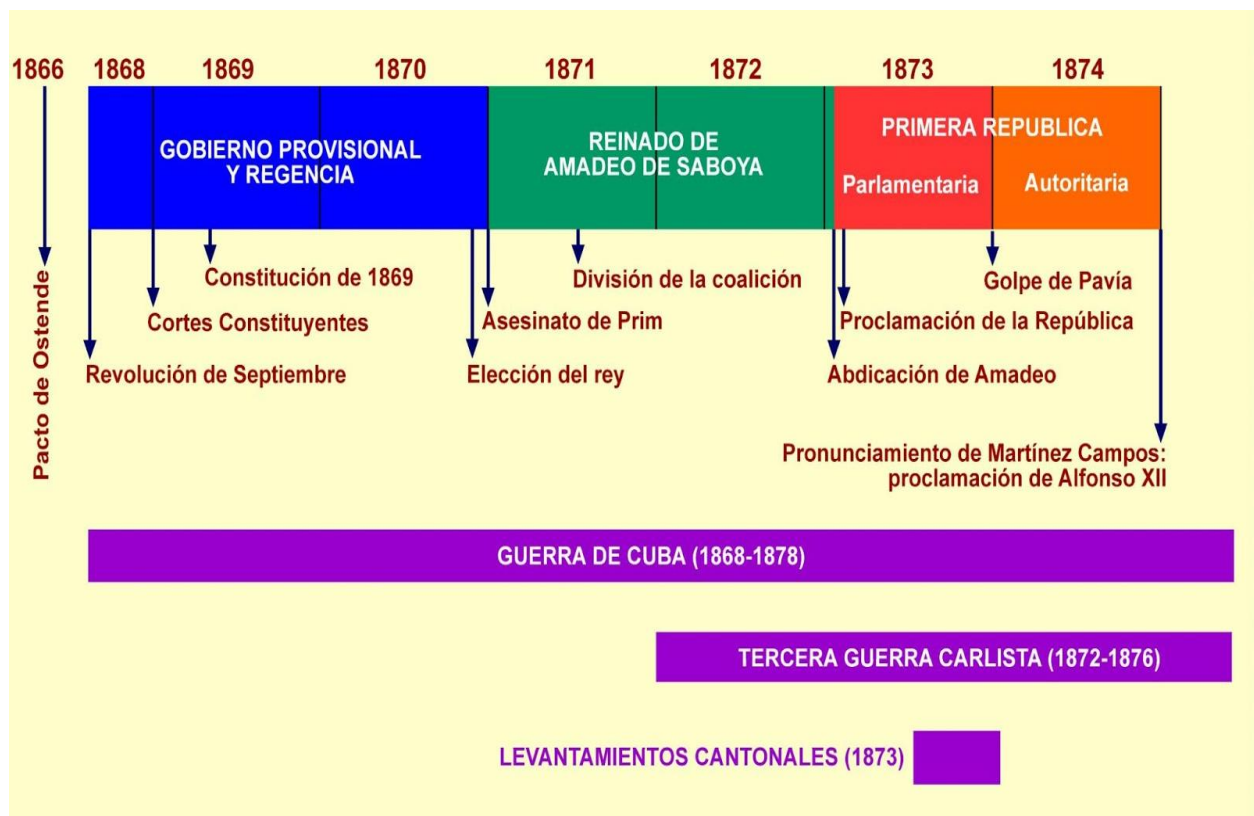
1866 1868 1869 1870 1871 1872 1873 1874

GOBIERNO PROVISIONAL Y REGENCIA

REINADO DE AMADEO DE SABOYA

PRIMERA REPUBLICA

Parlamentaria

Autoritaria

Pacto de Ostende

Constitución de 1869

Cortes Constituyentes

Revolución de Septiembre

Asesinato de Prim

Elección del rey

División de la coalición

Golpe de Pavía

Proclamación de la República

Abdicación de Amadeo

Pronunciamiento de Martínez Campos: proclamación de Alfonso XII

GUERRA DE CUBA (1868-1878)

TERCERA GUERRA CARLISTA (1872-1876)

LEVANTAMIENTOS CANTONALES (1873)